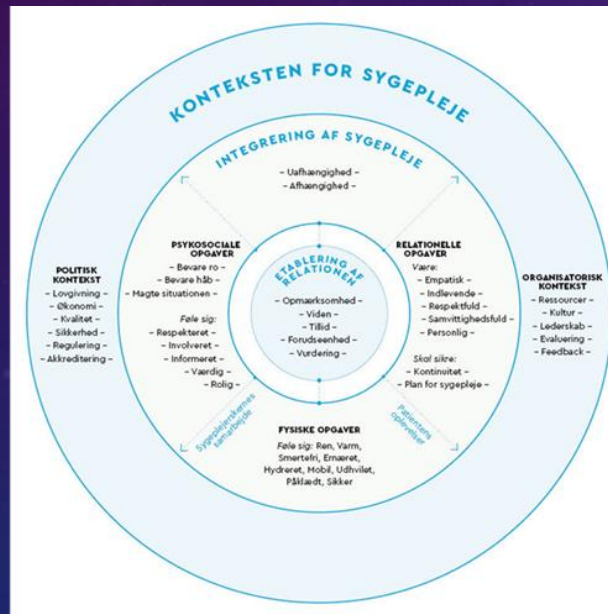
KONTEKSTEN FOR SYGEPLEJE

INTEGRERING AF SYGEPLEJE

– Uafhængighed –
– Afhængighed –

ETABLERING AF RELATIONEN

– Opmærksomhed –
– Viden –
– Tillid –
– Forudseenhed –
– Vurdering –

PSYKOSOCIALE OPGAVER
– Bevare ro –
– Bevare håb –
– Magte situationen –
Føle sig:
– Respekteret –
– Involveret –
– Informeret –
– Værdig –
– Rolig –

RELATIONELLE OPGAVER
Være:
– Empatisk –
– Indlevende –
– Respektfuld –
– Samvittighedsfuld –
– Personlig –
Skal sikre:
– Kontinuitet –
– Plan for sygepleje –

FYSISKE OPGAVER
Føle sig: Ren, Varm, Smertefri, Ernæret, Hydreret, Mobil, Udhvilet, Påklædt, Sikker

Sygeplejerskernes samarbejde

Patientens oplevelser

POLITISK KONTEKST
– Lovgivning –
– Økonomi –
– Kvalitet –
– Sikkerhed –
– Regulering –
– Akkreditering –

ORGANISATORISK KONTEKST
– Ressourcer –
– Kultur –
– Lederskab –
– Evaluering –
– Feedback –